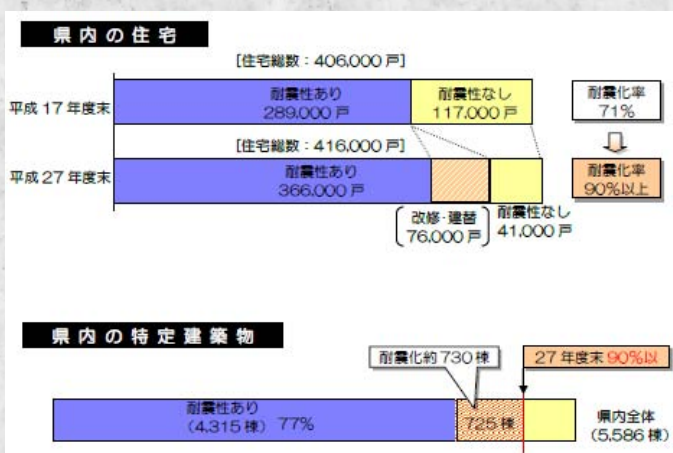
県内の住宅

[住宅総数：406,000 戸]

平成 17 年度末

耐震性あり
289,000 戸

耐震性なし
117,000 戸

耐震化率
71%

[住宅総数：416,000 戸]

平成 27 年度末

耐震性あり
366,000 戸

耐震化率
90%以上

改修・建替
76,000 戸

耐震性なし
41,000 戸

県内の特定建築物

耐震化約 730 棟

27 年度末 90%以

耐震性あり
（4,315 棟） 77%

725 棟

県内全体
（5,586 棟）